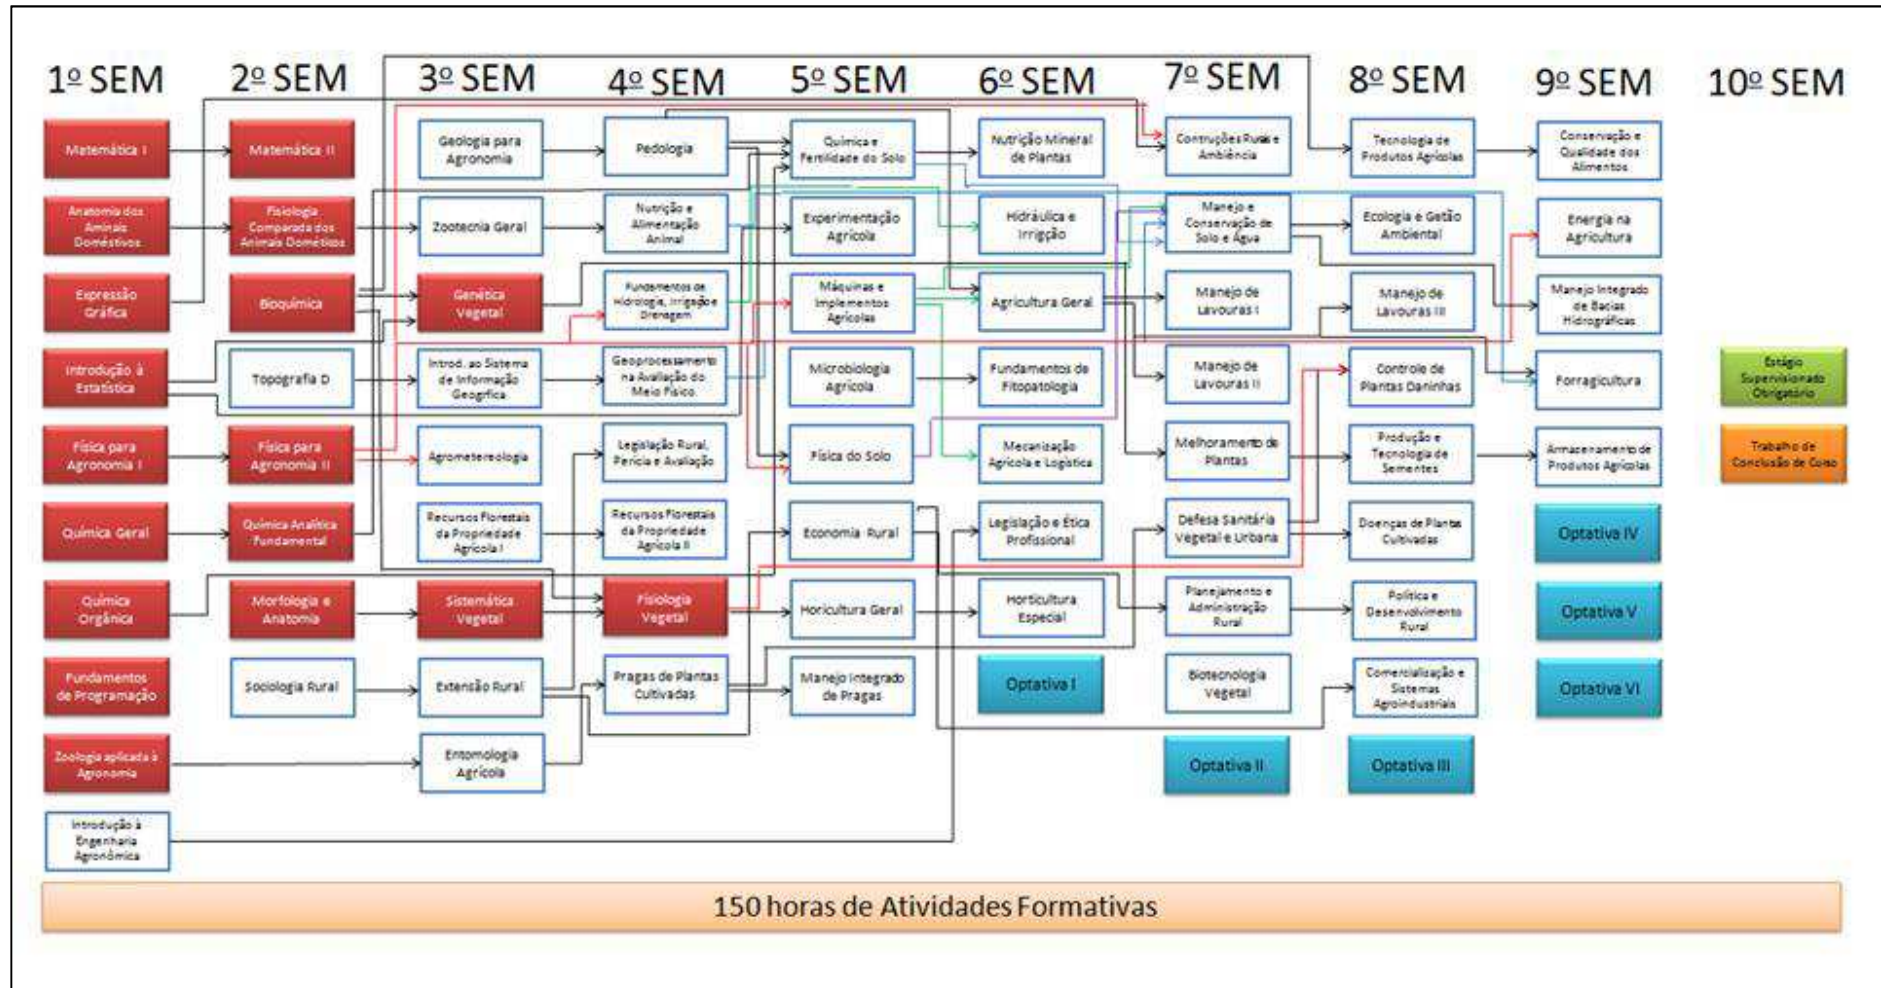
1º SEM
Matemática I
Anatomia dos Animais Domésticos
Expressão Gráfica
Introdução à Estatística
Física para Agronomia I
Química Geral
Química Orgânica
Fundamentos de Programação
Zoologia aplicada à Agronomia
Introdução à Engenharia Agronômica

2º SEM
Matemática II
Fisiologia Comparada dos Animais Domésticos
Bioquímica
Topografia D
Física para Agronomia II
Química Analítica Fundamental
Morfologia e Anatomia
Sociologia Rural

3º SEM
Geologia para Agronomia
Zootecnia Geral
Genética Vegetal
Introd. ao Sistema de Informação Geogrfica
Agrometereologia
Recursos Florestais da Propriedade Agrícola I
Sistemática Vegetal
Extensão Rural
Entomologia Agrícola

4º SEM
Pedologia
Nutrição e Alimentação Animal
Fundamentos de Hidrologia, Irrigação e Drenagem
Geoprocessamento na Avaliação do Meio Físico
Legislação Rural, Perícia e Avaliação
Recursos Florestais da Propriedade Agrícola II
Fisiologia Vegetal
Pragas de Plantas Cultivadas

5º SEM
Química e Fertilidade do Solo
Experimentação Agrícola
Máquinas e Implementos Agrícolas
Microbiologia Agrícola
Física do Solo
Economia Rural
Horticultura Geral
Manejo Integrado de Pragas

6º SEM
Nutrição Mineral de Plantas
Hidráulica e Irrigção
Agricultura Geral
Fundamentos de Fitopatologia
Mecanização Agrícola e Logística
Legislação e Ética Profissional
Horticultura Especial
Optativa I

7º SEM
Contruções Rurais e Ambiência
Manejo e Conservação de Solo e Água
Manejo de Lavouras I
Manejo de Lavouras II
Melhoramento de Plantas
Defesa Sanitária Vegetal e Urbana
Planejamento e Administração Rural
Biotecnologia Vegetal
Optativa II

8º SEM
Tecnologia de Produtos Agrícolas
Ecologia e Gestão Ambiental
Manejo de Lavouras III
Controle de Plantas Daninhas
Produção e Tecnologia de Sementes
Doenças de Plantas Cultivadas
Política e Desenvolvimento Rural
Comercialização e Sistemas Agroindustriais
Optativa III

9º SEM
Conservação e Qualidade dos Alimentos
Energia na Agricultura
Manejo Integrado de Bacias Hidrográficas
Forragicultura
Armazenamento de Produtos Agrícolas
Optativa IV
Optativa V
Optativa VI

10º SEM
Estágio Supervisionado Obrigatório
Trabalho de Conclusão de Curso

150 horas de Atividades Formativas